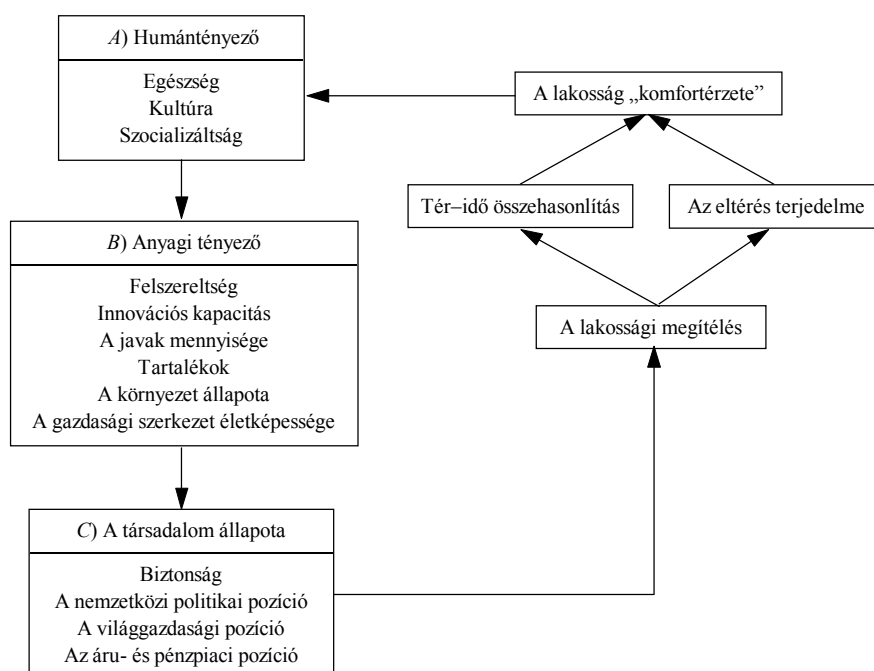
A) Humántényező

Egészség
Kultúra
Szocializáltság

A lakosság „komfortérzete"

Tér–idő összehasonlítás

Az eltérés terjedelme

B) Anyagi tényező

Felszereltség
Innovációs kapacitás
A javak mennyisége
Tartalékok
A környezet állapota
A gazdasági szerkezet életképessége

A lakossági megítélés

C) A társadalom állapota

Biztonság
A nemzetközi politikai pozíció
A világgazdasági pozíció
Az áru- és pénzpiaci pozíció